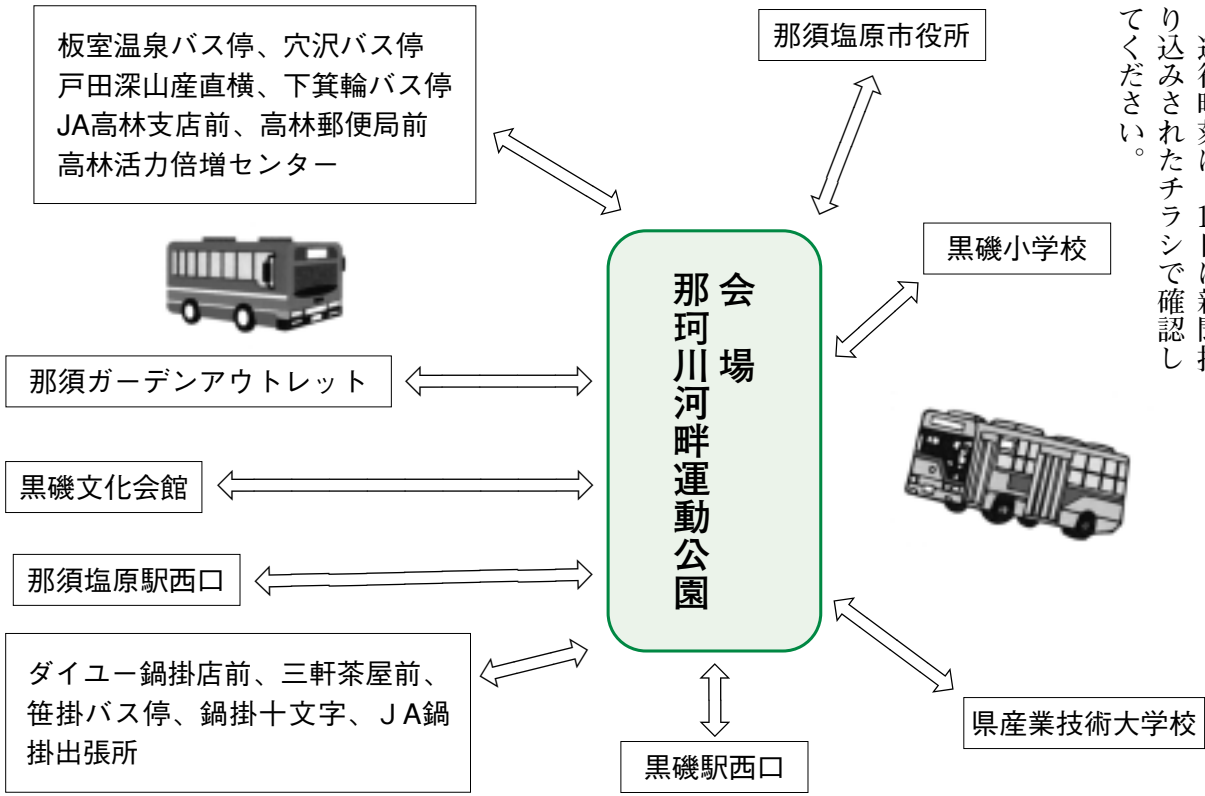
板室温泉バス停、穴沢バス停
戸田深山産直横、下箕輪バス停
JA高林支店前、高林郵便局前
高林活力倍増センター

那須塩原市役所

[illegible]行時刻は、1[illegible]日に新聞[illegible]り込みされたチラシで確認してください。

黒磯小学校

会場
那珂川河畔運動公園

那須ガーデンアウトレット

黒磯文化会館

那須塩原駅西口

ダイユー鍋掛店前、三軒茶屋前、笹掛バス停、鍋掛十文字、ＪA鍋掛出張所

黒磯駅西口

県産業技術大学校